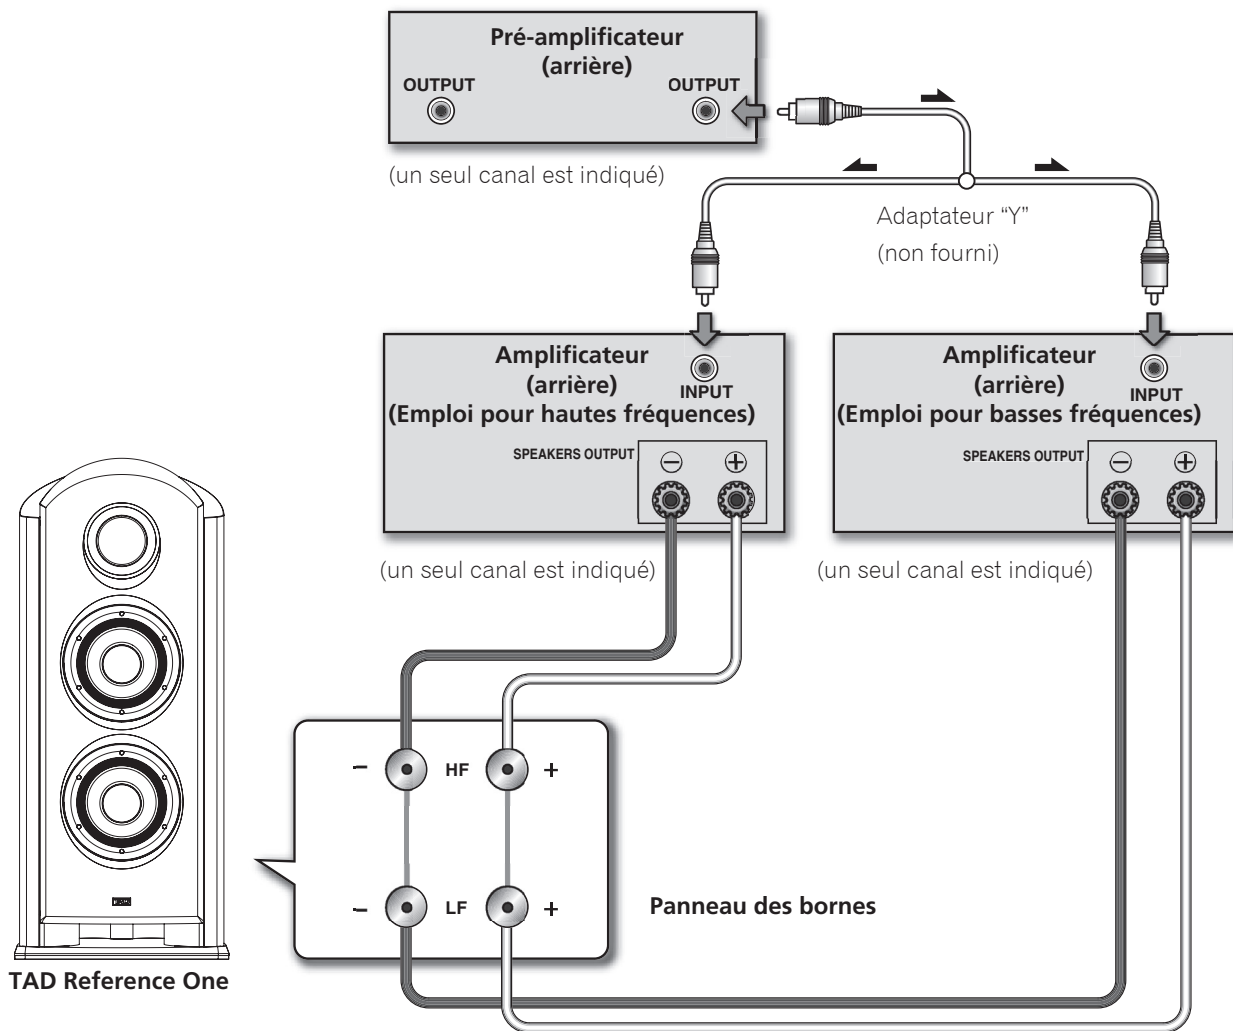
Pré-amplificateur
(arrière)
OUTPUT
OUTPUT

(un seul canal est indiqué)

Adaptateur “Y”
(non fourni)

Amplificateur
(arrière)
(Emploi pour hautes fréquences)
INPUT
SPEAKERS OUTPUT
⊖ ⊕

(un seul canal est indiqué)

Amplificateur
(arrière)
(Emploi pour basses fréquences)
INPUT
SPEAKERS OUTPUT
⊖ ⊕

(un seul canal est indiqué)

– HF +
– LF +

Panneau des bornes

TAD Reference One